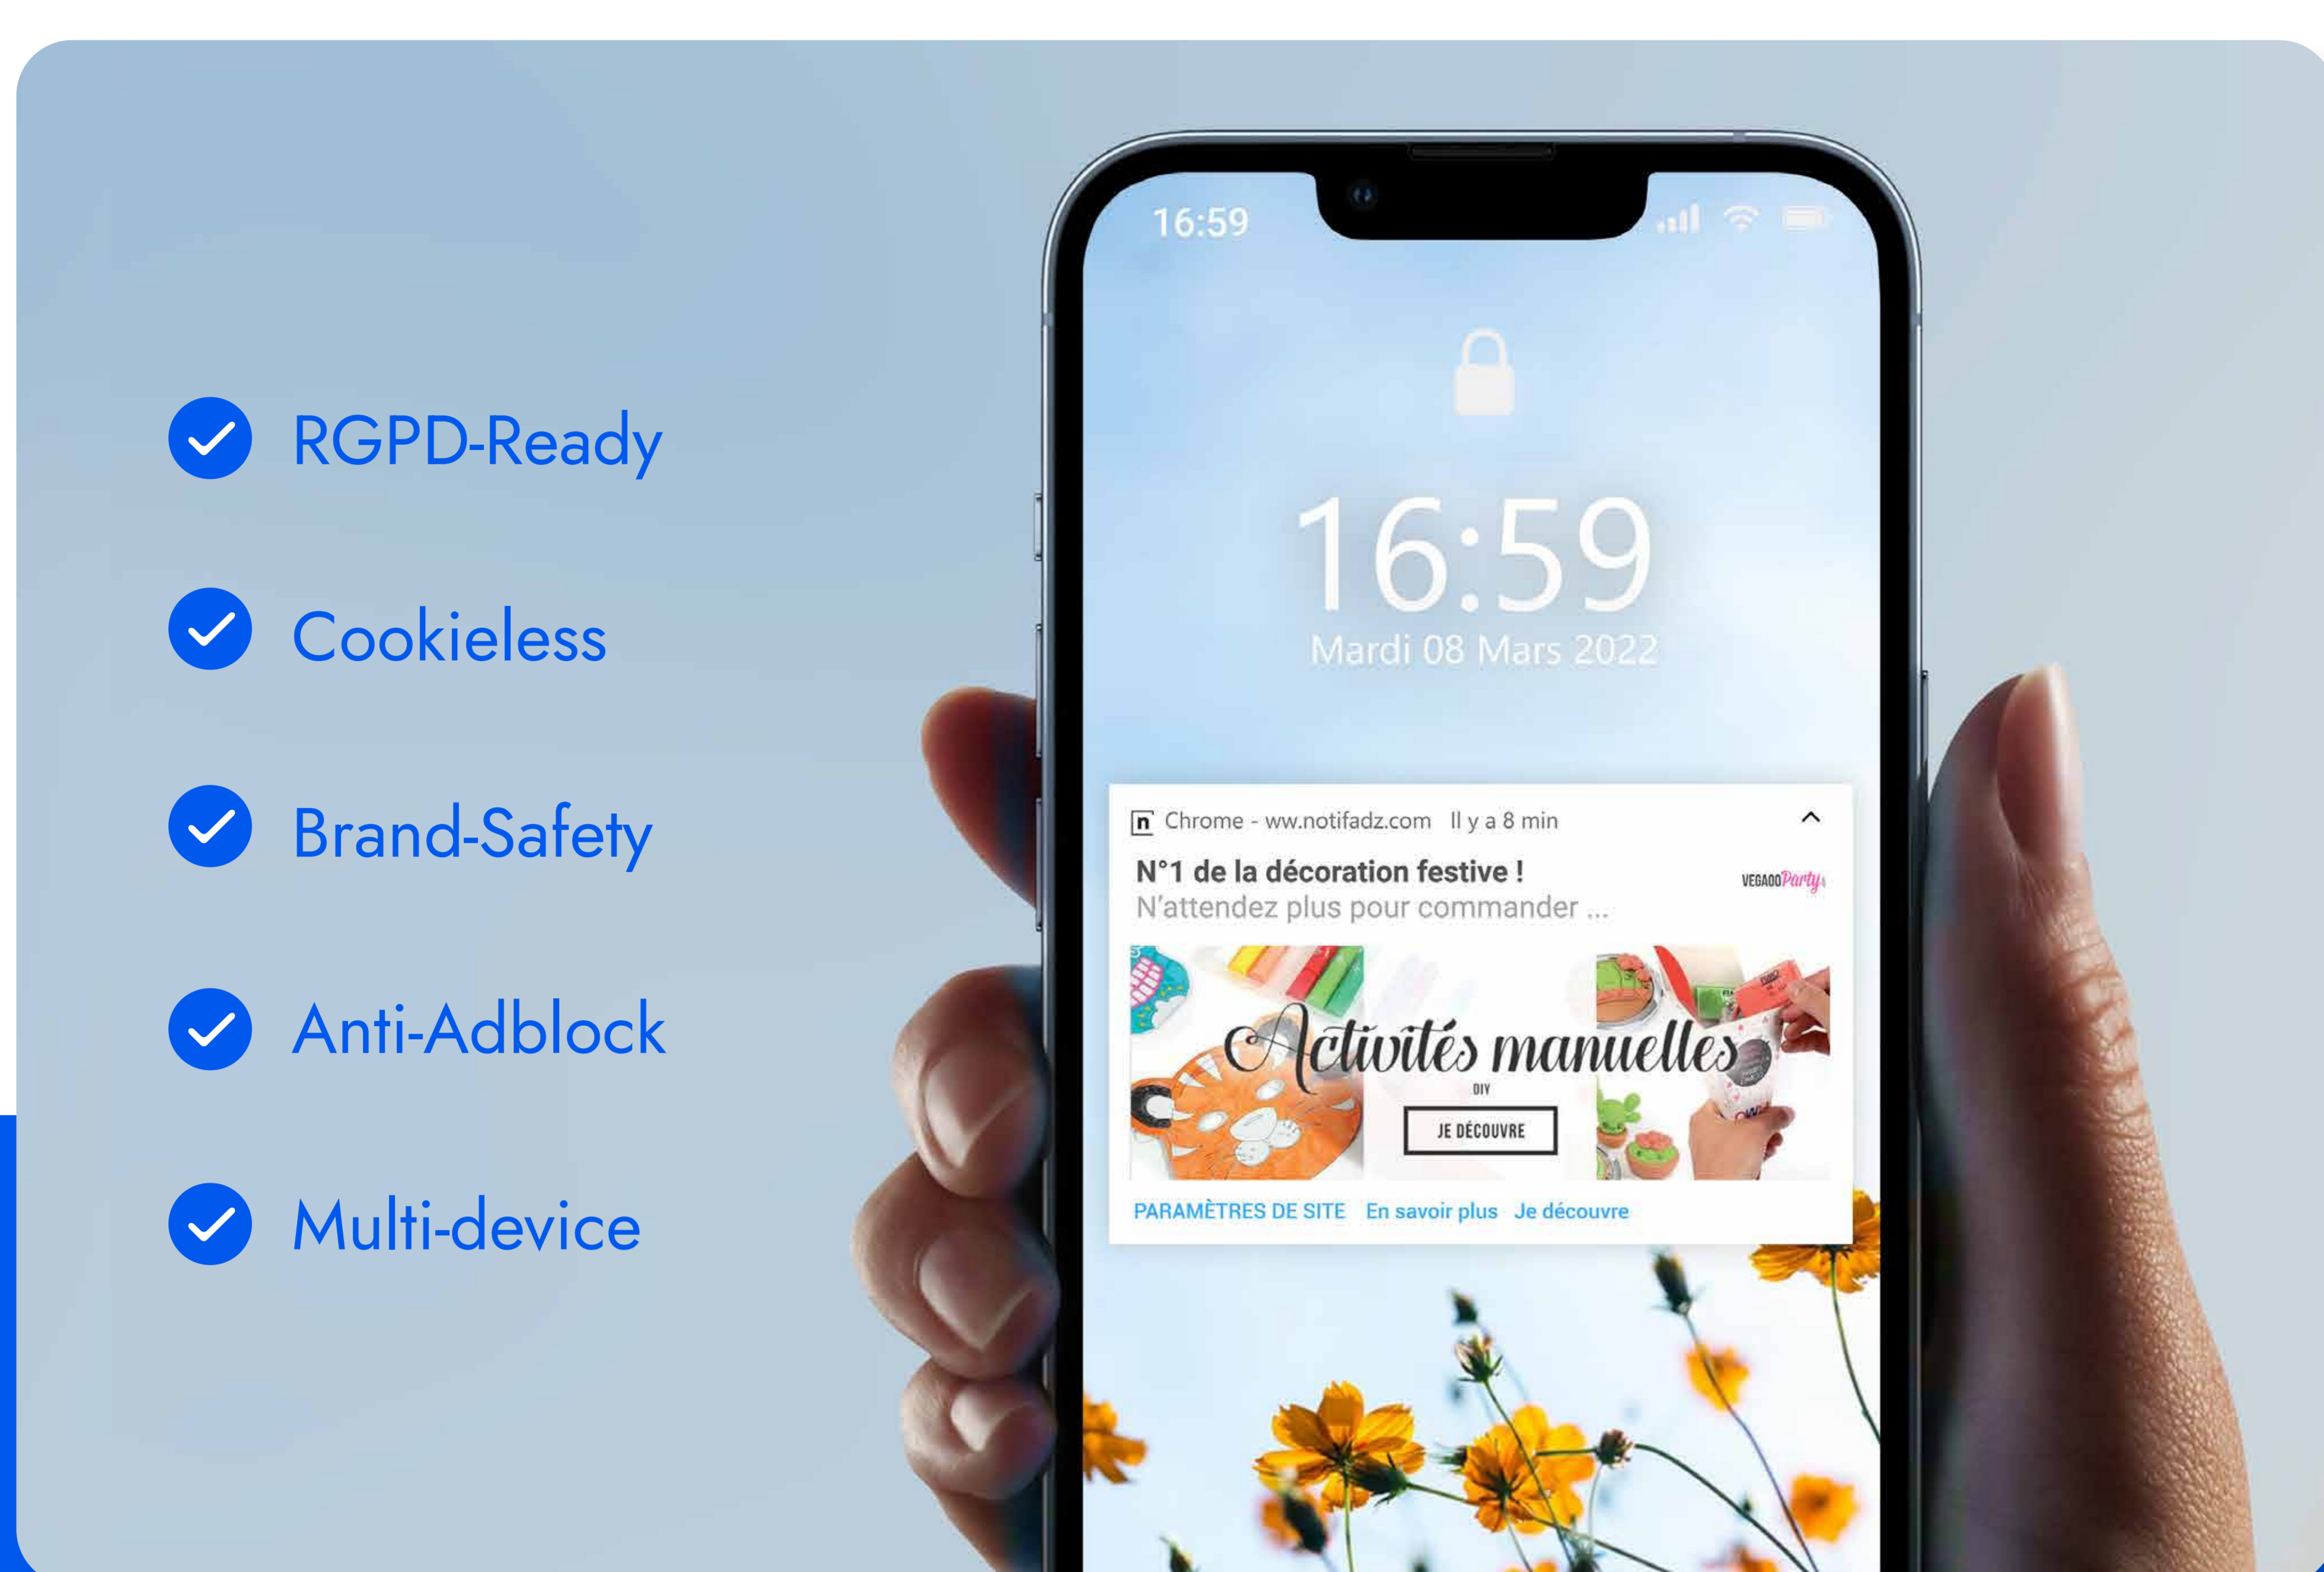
RGPD-Ready

Cookieless

Brand-Safety

Anti-Adblock

Multi-device

16:59

16:59
Mardi 08 Mars 2022

n Chrome - ww.notifadz.com Il y a 8 min

N°1 de la décoration festive !
N'attendez plus pour commander ...

VEGAOO Party

Activités manuelles
DIY
JE DÉCOUVRE

PARAMÈTRES DE SITE En savoir plus Je découvre